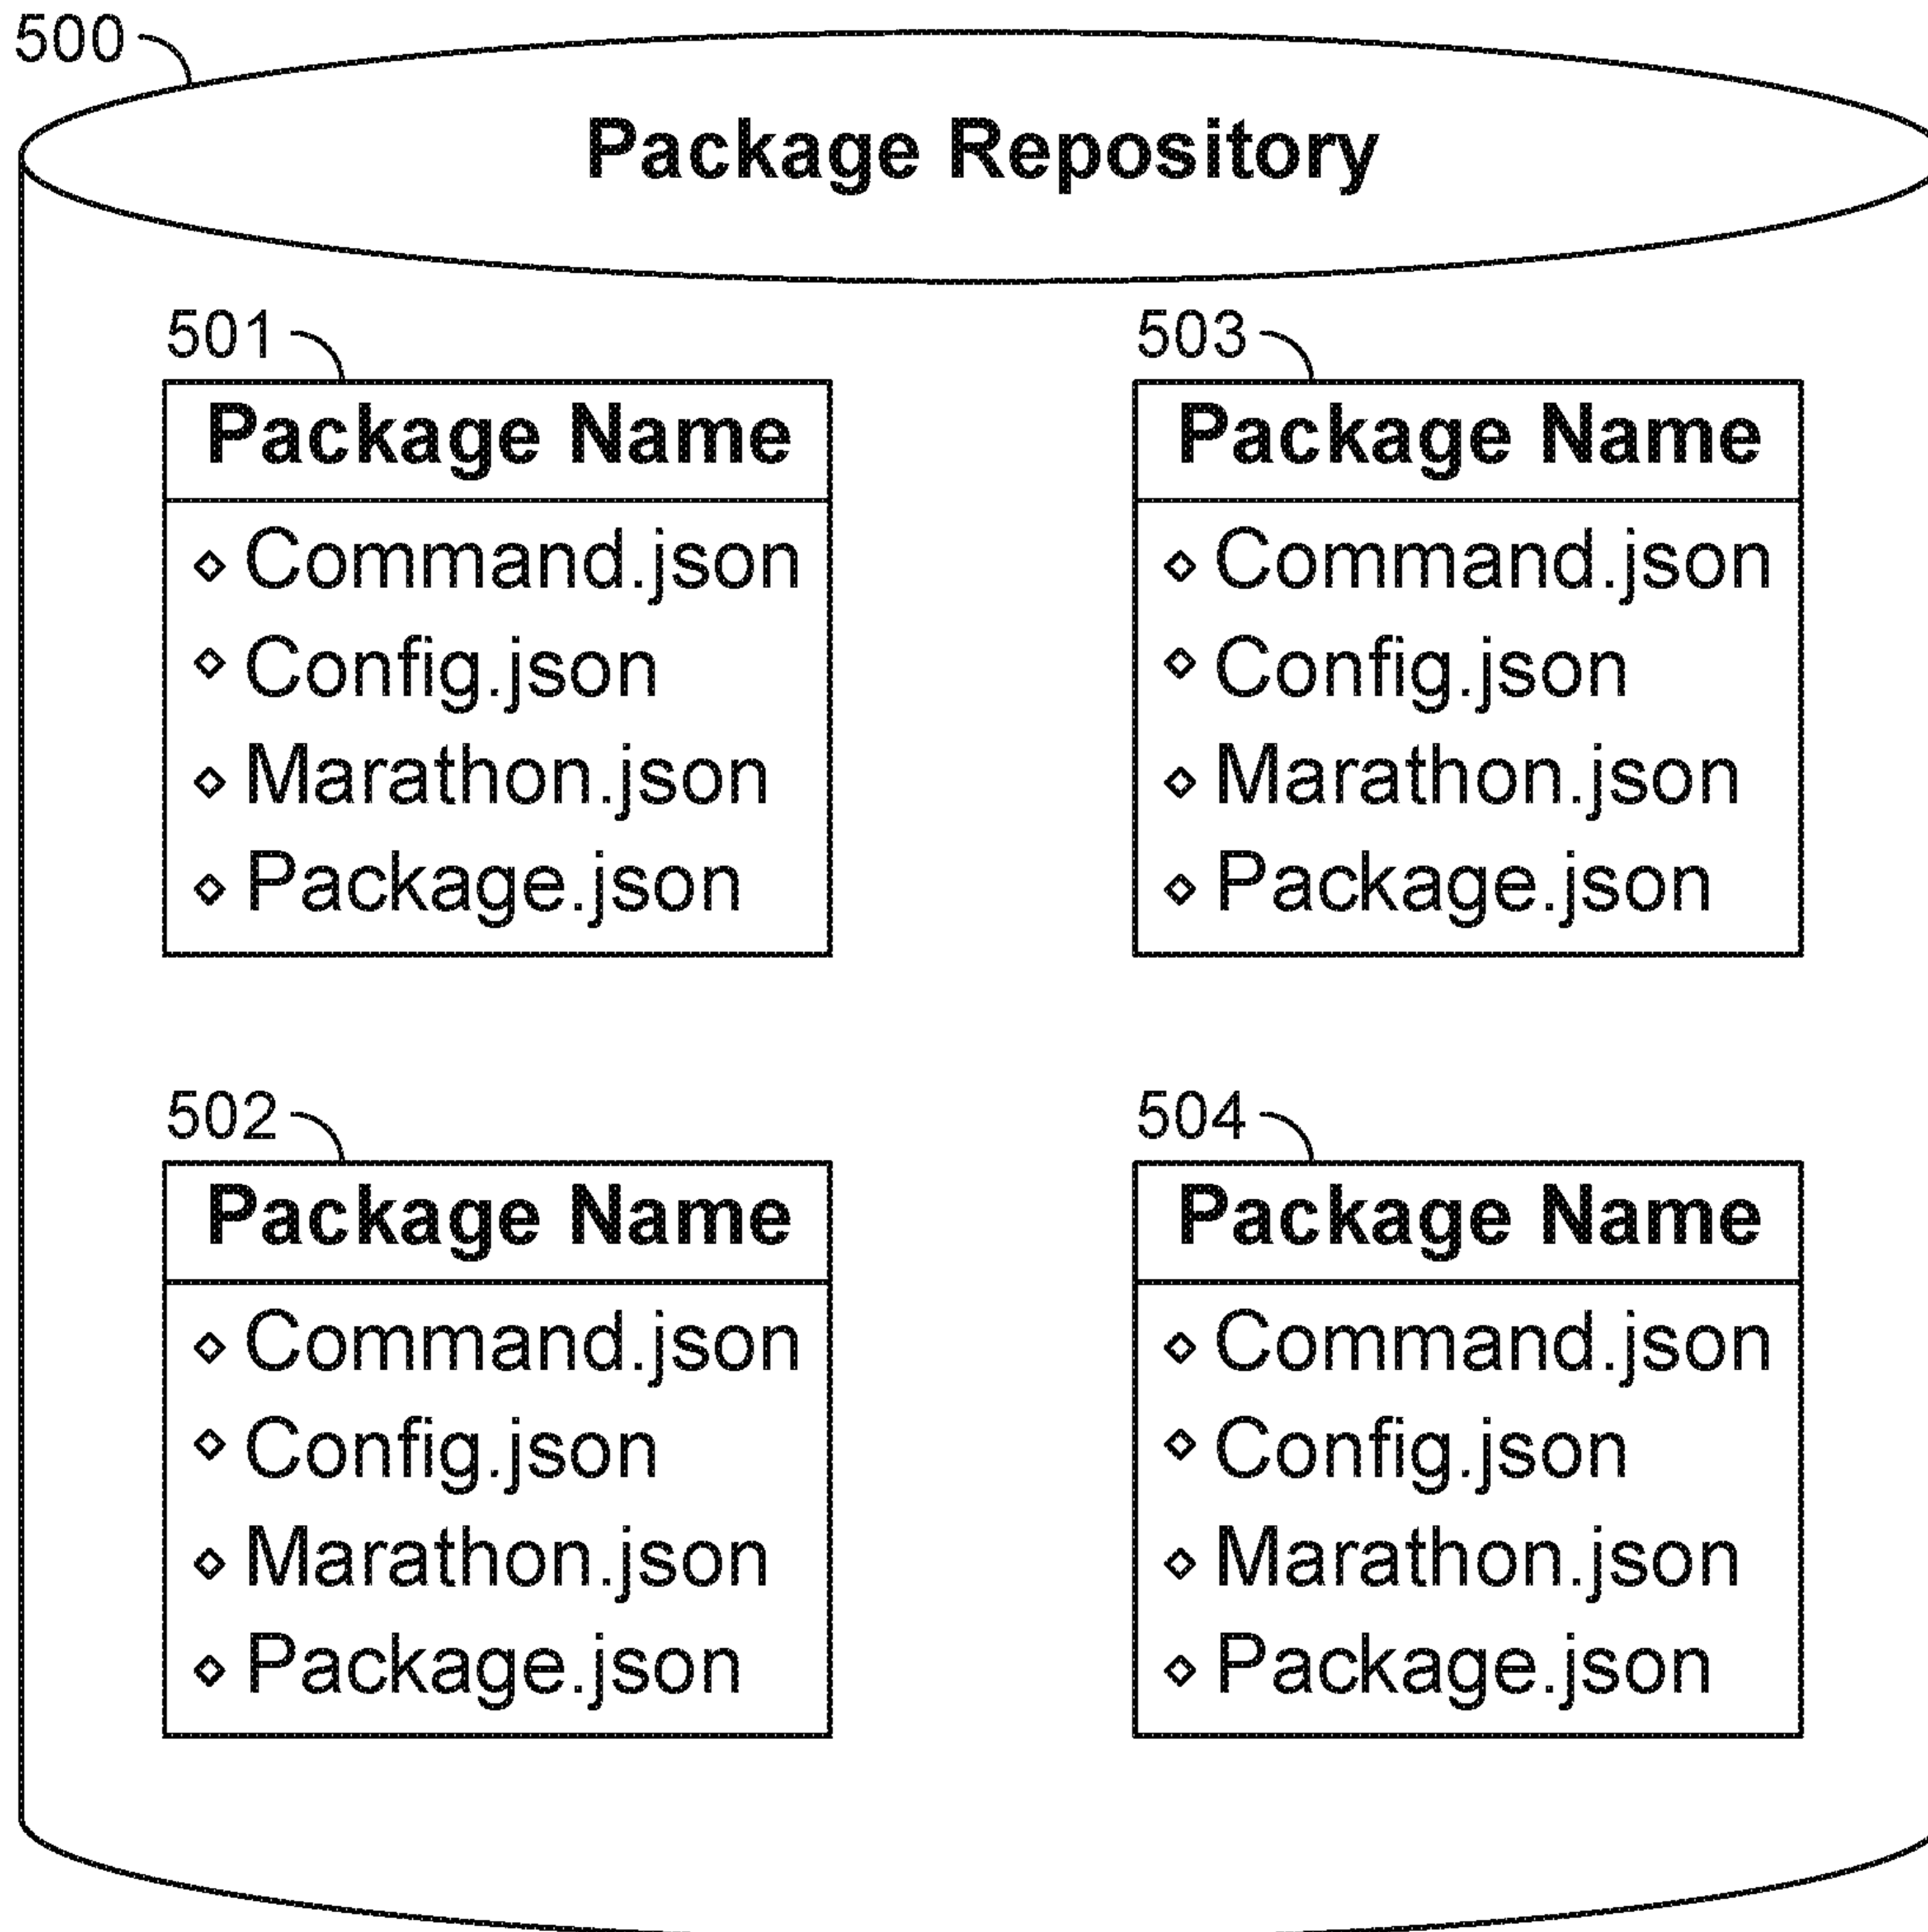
500

Package Repository

501

Package Name
◇ Command.json
◇ Config.json
◇ Marathon.json
◇ Package.json

503

Package Name
◇ Command.json
◇ Config.json
◇ Marathon.json
◇ Package.json

502

Package Name
◇ Command.json
◇ Config.json
◇ Marathon.json
◇ Package.json

504

Package Name
◇ Command.json
◇ Config.json
◇ Marathon.json
◇ Package.json